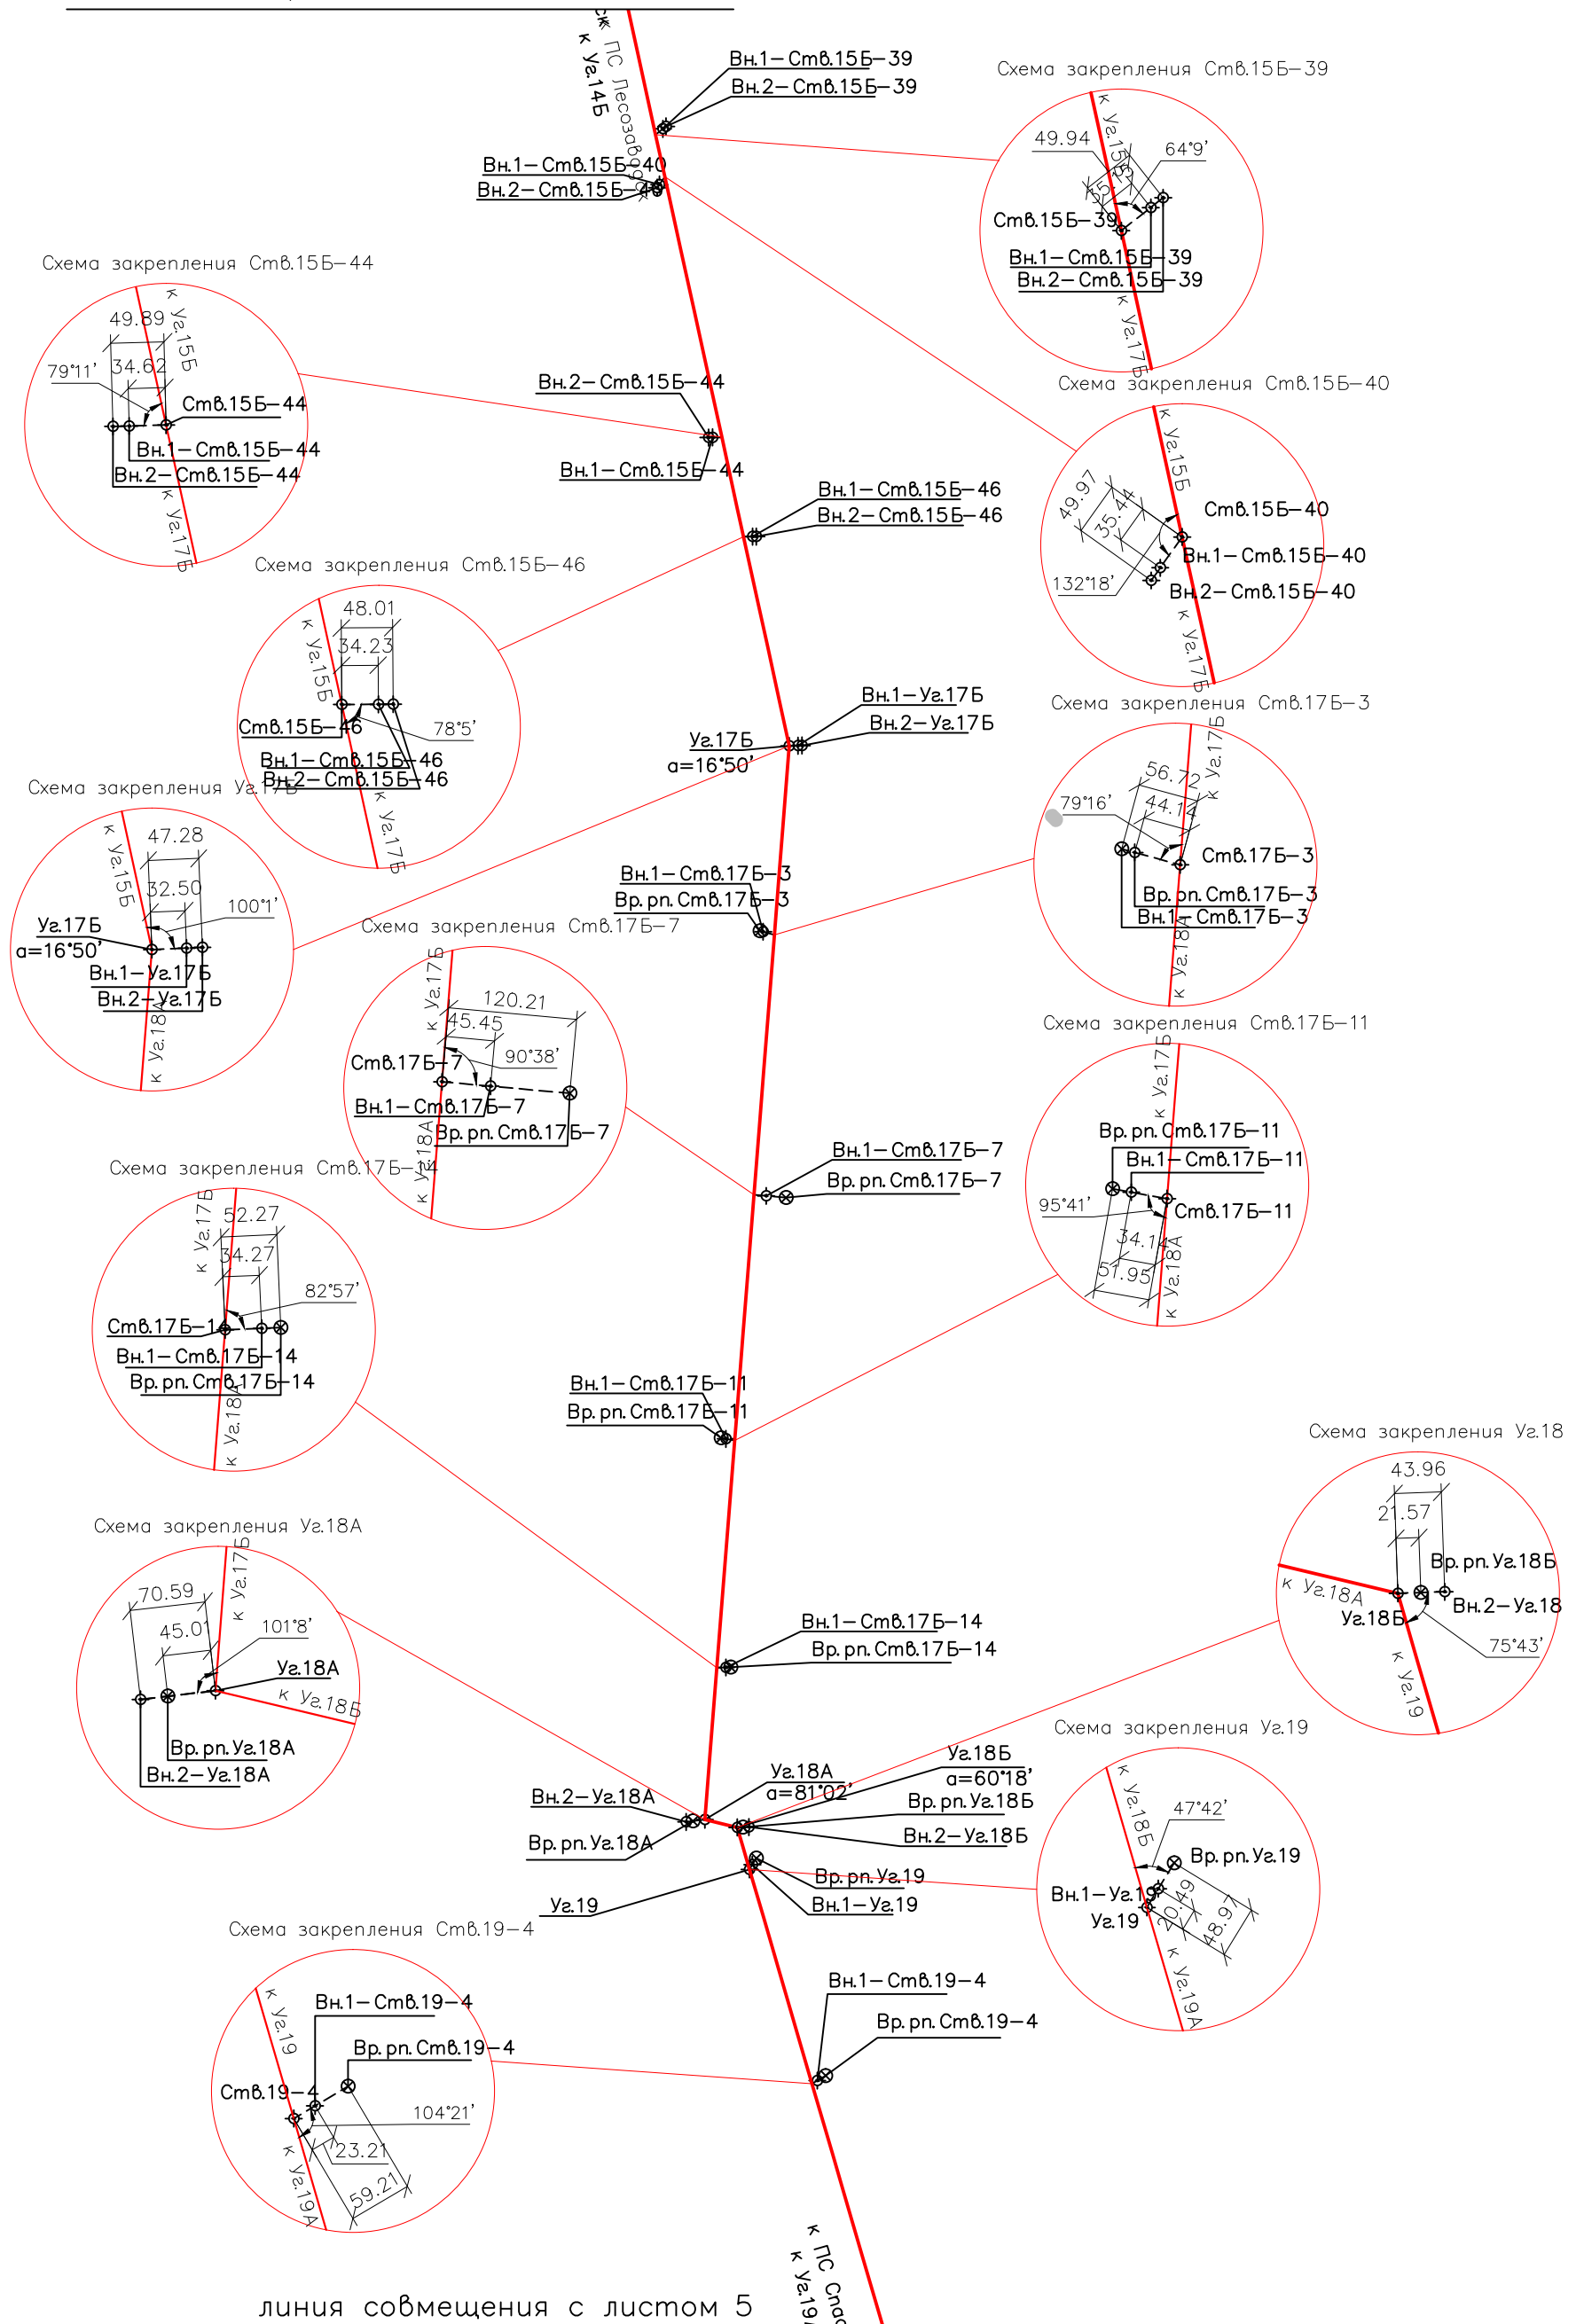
к ПС Лесозавод
к Уг.14Б

Вн.1–Ств.15Б–39
Вн.2–Ств.15Б–39

Схема закрепления Ств.15Б–39
49.94
64°9'
к Уг.15Б
Ств.15Б–39
Вн.1–Ств.15Б–39
Вн.2–Ств.15Б–39
к Уг.17Б

Вн.1–Ств.15Б–40
Вн.2–Ств.15Б–40

Схема закрепления Ств.15Б–44
49.89
79°11'
34.62
к Уг.15Б
Ств.15Б–44
Вн.1–Ств.15Б–44
Вн.2–Ств.15Б–44
к Уг.17Б

Вн.2–Ств.15Б–44
Вн.1–Ств.15Б–44

Схема закрепления Ств.15Б–40
к Уг.15Б
49.97
35.44
Ств.15Б–40
Вн.1–Ств.15Б–40
132°18'
Вн.2–Ств.15Б–40
к Уг.17Б

Вн.1–Ств.15Б–46
Вн.2–Ств.15Б–46

Схема закрепления Ств.15Б–46
48.01
34.23
к Уг.15Б
Ств.15Б–46
78°5'
Вн.1–Ств.15Б–46
Вн.2–Ств.15Б–46
к Уг.17Б

Вн.1–Уг.17Б
Вн.2–Уг.17Б
Уг.17Б
α=16°50'

Схема закрепления Ств.17Б–3
к Уг.17Б
56.72
79°16'
44.14
Ств.17Б–3
Вр.рп.Ств.17Б–3
Вн.1–Ств.17Б–3
к Уг.18А

Схема закрепления Уг.17Б
к Уг.15Б
47.28
32.50
100°1'
Уг.17Б
α=16°50'
Вн.1–Уг.17Б
Вн.2–Уг.17Б
к Уг.18А

Вн.1–Ств.17Б–3
Вр.рп.Ств.17Б–3

Схема закрепления Ств.17Б–7
к Уг.17Б
120.21
45.45
90°38'
Ств.17Б–7
Вн.1–Ств.17Б–7
Вр.рп.Ств.17Б–7
к Уг.18А

Схема закрепления Ств.17Б–11
к Уг.17Б
Вр.рп.Ств.17Б–11
Вн.1–Ств.17Б–11
95°41'
Ств.17Б–11
34.14
51.95
к Уг.18А

Схема закрепления Ств.17Б–14
к Уг.17Б
52.27
34.27
82°57'
Ств.17Б–14
Вн.1–Ств.17Б–14
Вр.рп.Ств.17Б–14
к Уг.18А

Вн.1–Ств.17Б–7
Вр.рп.Ств.17Б–7

Вн.1–Ств.17Б–11
Вр.рп.Ств.17Б–11

Схема закрепления Уг.18
43.96
21.57
Вр.рп.Уг.18Б
к Уг.18А
Вн.2–Уг.18
Уг.18Б
75°43'
к Уг.19

Схема закрепления Уг.18А
к Уг.17Б
70.59
45.01
101°8'
Уг.18А
к Уг.18Б
Вр.рп.Уг.18А
Вн.2–Уг.18А

Вн.1–Ств.17Б–14
Вр.рп.Ств.17Б–14

Схема закрепления Уг.19
Уг.18А
α=81°02'
Уг.18Б
α=60°18'
Вр.рп.Уг.18Б
Вн.2–Уг.18А
Вр.рп.Уг.18А
Вн.2–Уг.18Б
Вр.рп.Уг.19
Вн.1–Уг.19
Уг.19

к Уг.18Б
47°42'
Вр.рп.Уг.19
Вн.1–Уг.19
Уг.19
20.49
48.97
к Уг.19А

Схема закрепления Ств.19–4
к Уг.19
Вн.1–Ств.19–4
Вр.рп.Ств.19–4
Ств.19–4
104°21'
23.21
59.21
к Уг.19А

Вн.1–Ств.19–4
Вр.рп.Ств.19–4

к ПС Спа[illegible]
к Уг.19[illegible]

линия совмещения с листом 5